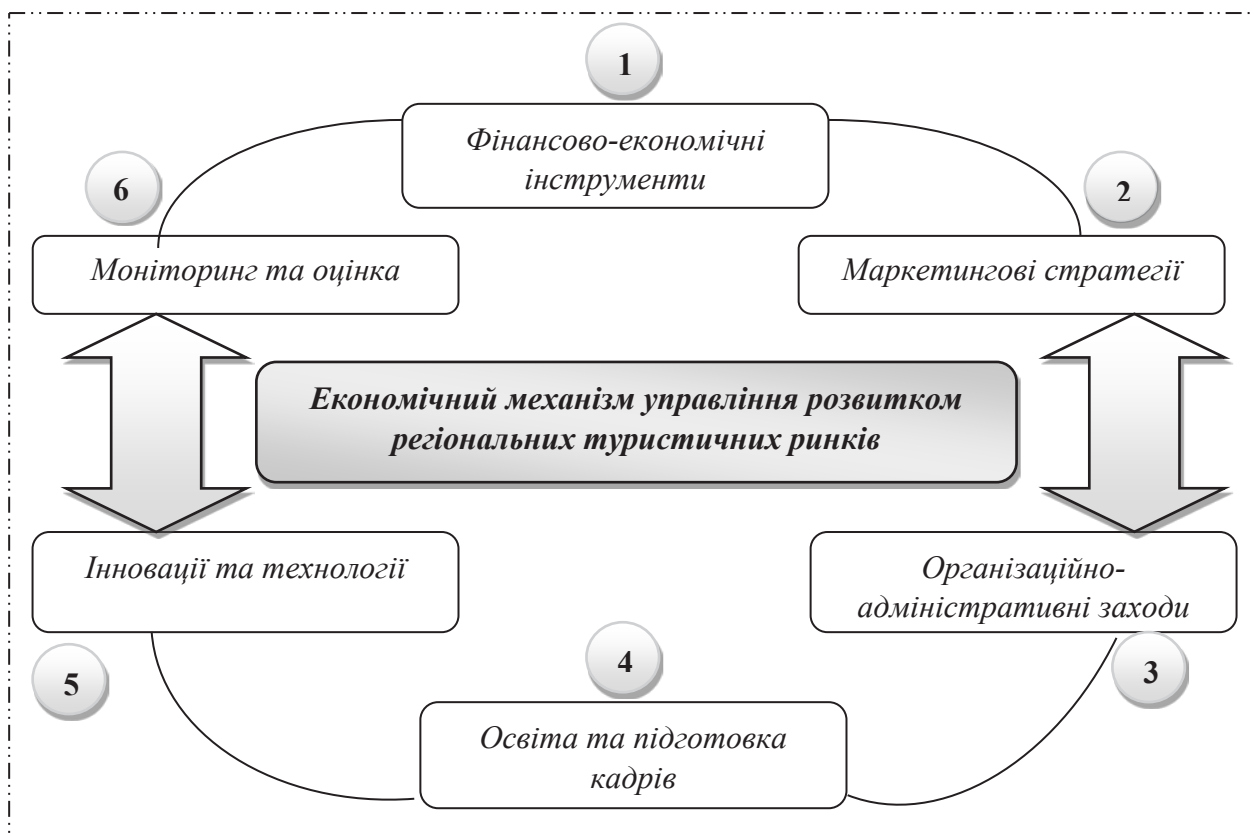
1

Фінансово-економічні інструменти

6

2

Моніторинг та оцінка

Маркетингові стратегії

Економічний механізм управління розвитком регіональних туристичних ринків

Інновації та технології

Організаційно-адміністративні заходи

5

4

3

Освіта та підготовка кадрів